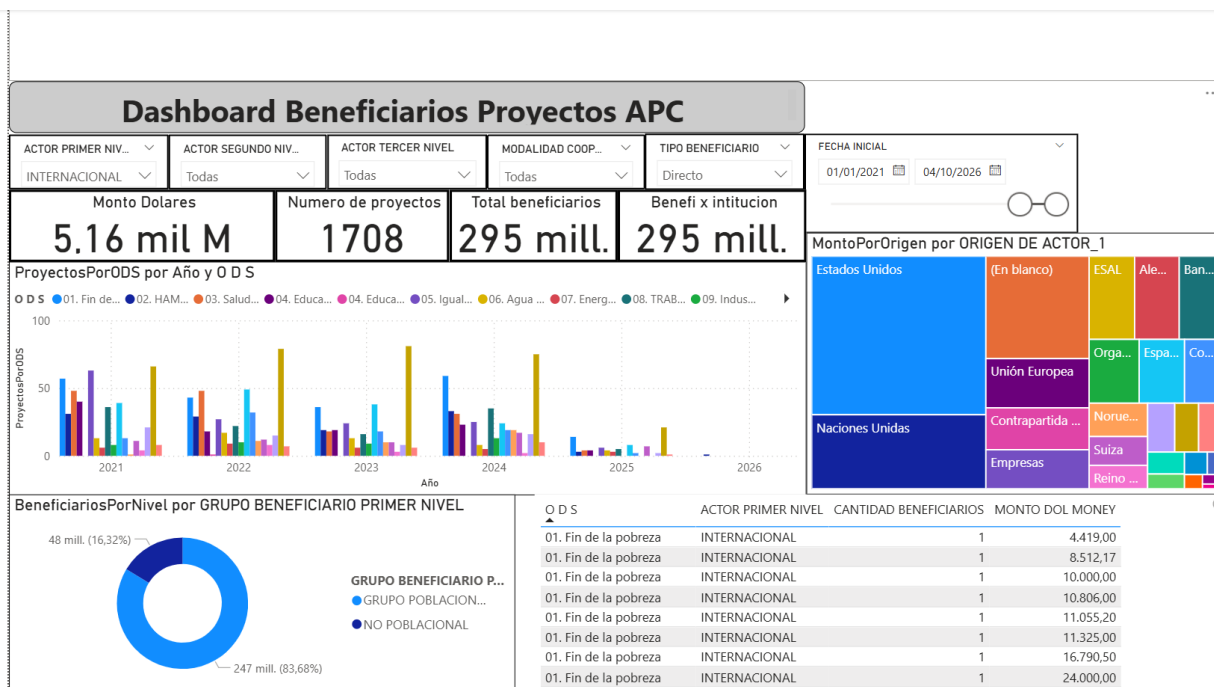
Dashboard Beneficiarios Proyectos APC

ACTOR PRIMER NIV...
INTERNACIONAL

ACTOR SEGUNDO NIV...
Todas

ACTOR TERCER NIVEL
Todas

MODALIDAD COOP...
Todas

TIPO BENEFICIARIO
Directo

FECHA INICIAL
01/01/2021
04/10/2026

Monto Dolares
5,16 mil M

Numero de proyectos
1708

Total beneficiarios
295 mill.

Benefi x intitucion
295 mill.

MontoPorOrigen por ORIGEN DE ACTOR_1

Estados Unidos
(En blanco)
ESAL
Ale...
Ban...
Orga...
Espa...
Co...
Unión Europea
Naciones Unidas
Contrapartida ...
Norue...
Suiza
Empresas
Reino ...

ProyectosPorODS por Año y O D S

O D S ● 01. Fin de... ● 02. HAM... ● 03. Salud... ● 04. Educa... ● 04. Educa... ● 05. Igual... ● 06. Agua ... ● 07. Energ... ● 08. TRAB... ● 09. Indus...

100
50
0
ProyectosPorODS
2021
2022
2023
2024
2025
2026
Año

BeneficiariosPorNivel por GRUPO BENEFICIARIO PRIMER NIVEL

48 mill. (16,32%)
247 mill. (83,68%)

GRUPO BENEFICIARIO P...
● GRUPO POBLACION...
● NO POBLACIONAL

| O D S | ACTOR PRIMER NIVEL | CANTIDAD BENEFICIARIOS | MONTO DOL MONEY |
|---|---|---|---|
| 01. Fin de la pobreza | INTERNACIONAL | 1 | 4.419,00 |
| 01. Fin de la pobreza | INTERNACIONAL | 1 | 8.512,17 |
| 01. Fin de la pobreza | INTERNACIONAL | 1 | 10.000,00 |
| 01. Fin de la pobreza | INTERNACIONAL | 1 | 10.806,00 |
| 01. Fin de la pobreza | INTERNACIONAL | 1 | 11.055,20 |
| 01. Fin de la pobreza | INTERNACIONAL | 1 | 11.325,00 |
| 01. Fin de la pobreza | INTERNACIONAL | 1 | 16.790,50 |
| 01. Fin de la pobreza | INTERNACIONAL | 1 | 24.000,00 |